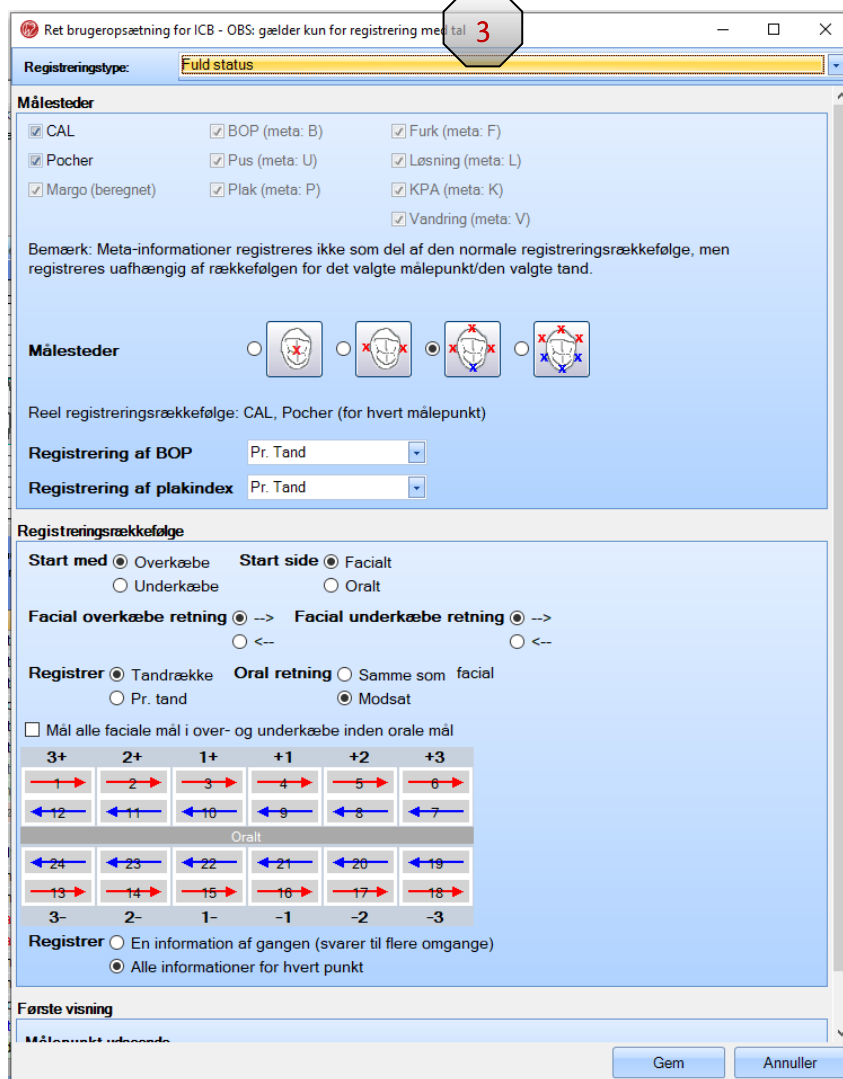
Ret brugeropsætning for ICB - OBS: gælder kun for registrering med tal 3

Registreringstype: Fuld status

Målesteder

CAL
Pocher
Margo (beregnet)
BOP (meta: B)
Pus (meta: U)
Plak (meta: P)
Furk (meta: F)
Løsning (meta: L)
KPA (meta: K)
Vandring (meta: V)

Bemærk: Meta-informationer registreres ikke som del af den normale registreringsrækkefølge, men registreres uafhængig af rækkefølgen for det valgte målepunkt/den valgte tand.

Målesteder

Reel registreringsrækkefølge: CAL, Pocher (for hvert målepunkt)

Registrering af BOP Pr. Tand
Registrering af plakindex Pr. Tand

Registreringsrækkefølge

Start med Overkæbe
Underkæbe
Start side Facialt
Oralt

Facial overkæbe retning -->
<--
Facial underkæbe retning -->
<--

Registrer Tandrække
Pr. tand
Oral retning Samme som facial
Modsat

Mål alle faciale mål i over- og underkæbe inden orale mål

| 3+ | 2+ | 1+ | +1 | +2 | +3 |
|---|---|---|---|---|---|
| 1 | 2 | 3 | 4 | 5 | 6 |
| 12 | 11 | 10 | 9 | 8 | 7 |

Oralt

| 24 | 23 | 22 | 21 | 20 | 19 |
|---|---|---|---|---|---|
| 13 | 14 | 15 | 16 | 17 | 18 |
| 3- | 2- | 1- | -1 | -2 | -3 |

Registrer En information af gangen (svarer til flere omgange)
Alle informationer for hvert punkt

Første visning

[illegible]

Gem
Annuller